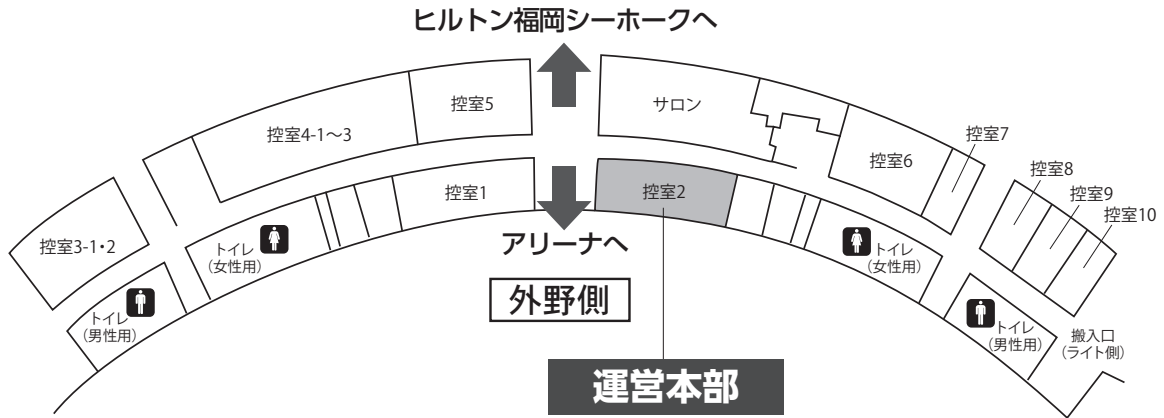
ヒルトン福岡シーホークへ

控室5

控室4-1～3

サロン

控室7

控室6

控室8

控室9

控室10

控室1

控室2

控室3-1・2

トイレ
（女性用）

アリーナへ

トイレ
（女性用）

トイレ
（男性用）

外野側

トイレ
（男性用）

搬入口
（ライト側）

運営本部